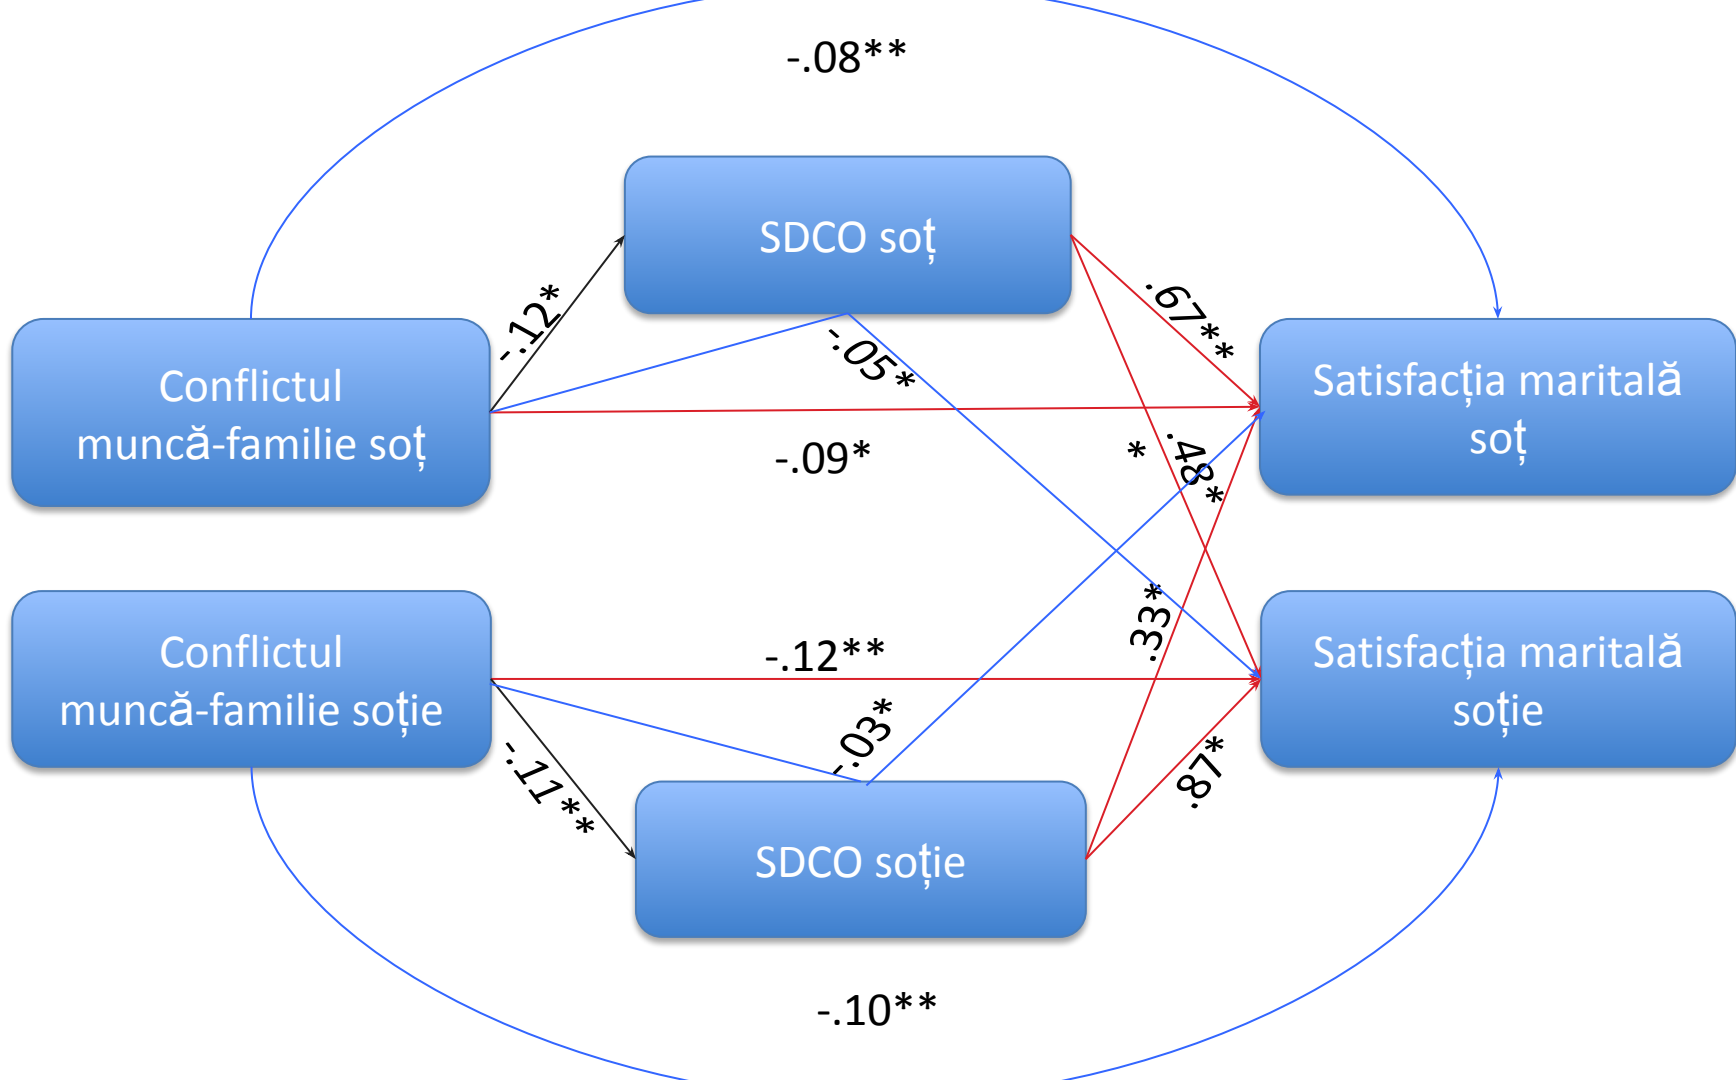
-.08**

SDCO soț

-.12*

.67**

Conflictul muncă-familie soț

-.05*

Satisfacția maritală soț

-.09*

* .48*

.33*

Conflictul muncă-familie soție

-.12**

Satisfacția maritală soție

-.03*

-.11**

.87*

SDCO soție

-.10**